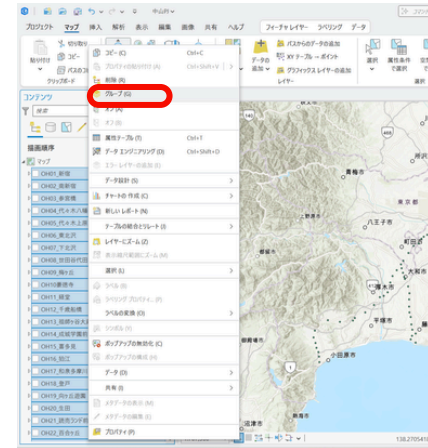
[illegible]

プロジェクト マップ 挿入 解析 表示 編集 画像 共有 ヘルプ フィーチャレイヤー ラベリング データ

コンテンツ

描画順序

マップ

コピー

貼り付け

削除

グループ化

新規グループ

属性テーブル

データ設計

データ

ラベリング

プロパティ